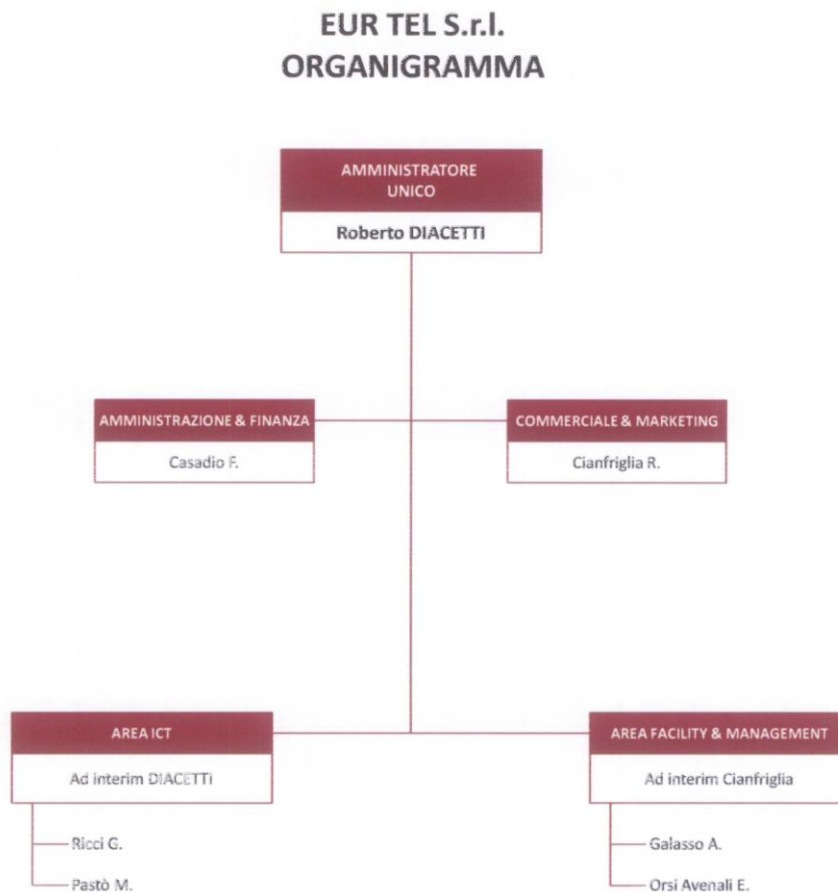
EUR TEL S.r.l.
ORGANIGRAMMA

AMMINISTRATORE UNICO
Roberto DIACETTI

AMMINISTRAZIONE & FINANZA
Casadio F.

COMMERCIALE & MARKETING
Cianfriglia R.

AREA ICT
Ad interim DIACETTI

Ricci G.
Pastò M.

AREA FACILITY & MANAGEMENT
Ad interim Cianfriglia

Galasso A.
Orsi Avenali E.